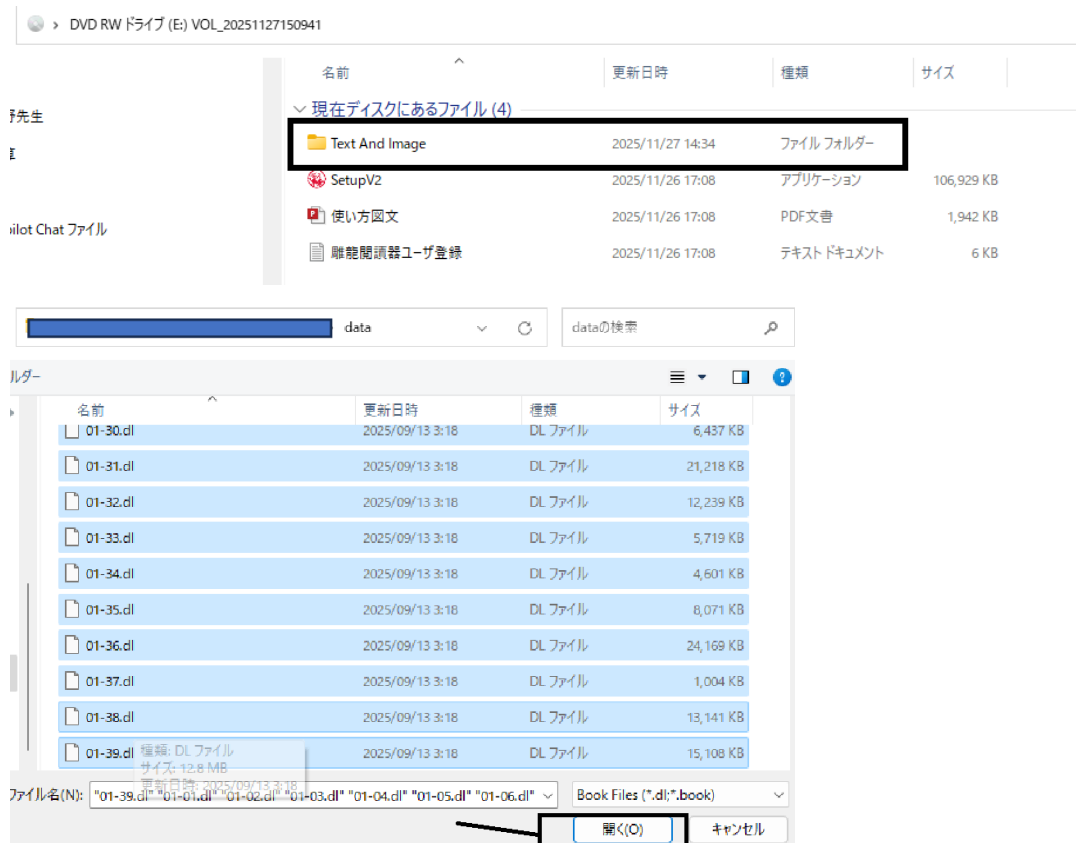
> DVD RW ドライブ (E:) VOL_20251127150941

野先生
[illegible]
ilot Chat ファイル

| 名前 | 更新日時 | 種類 | サイズ |
|---|---|---|---|
| 現在ディスクにあるファイル (4) | | | |
| Text And Image | 2025/11/27 14:34 | ファイル フォルダー | |
| SetupV2 | 2025/11/26 17:08 | アプリケーション | 106,929 KB |
| 使い方図文 | 2025/11/26 17:08 | PDF文書 | 1,942 KB |
| 雕龍閱讀器ユーザ登録 | 2025/11/26 17:08 | テキスト ドキュメント | 6 KB |

data
dataの検索

ルダー

| 名前 | 更新日時 | 種類 | サイズ |
|---|---|---|---|
| 01-30.dl | 2025/09/13 3:18 | DL ファイル | 6,437 KB |
| 01-31.dl | 2025/09/13 3:18 | DL ファイル | 21,218 KB |
| 01-32.dl | 2025/09/13 3:18 | DL ファイル | 12,239 KB |
| 01-33.dl | 2025/09/13 3:18 | DL ファイル | 5,719 KB |
| 01-34.dl | 2025/09/13 3:18 | DL ファイル | 4,601 KB |
| 01-35.dl | 2025/09/13 3:18 | DL ファイル | 8,071 KB |
| 01-36.dl | 2025/09/13 3:18 | DL ファイル | 24,169 KB |
| 01-37.dl | 2025/09/13 3:18 | DL ファイル | 1,004 KB |
| 01-38.dl | 2025/09/13 3:18 | DL ファイル | 13,141 KB |
| 01-39.dl | 2025/09/13 3:18 | DL ファイル | 15,108 KB |

種類: DL ファイル
サイズ: 12.8 MB
更新日時: 2025/09/13 3:18

ファイル名(N): "01-39.dl" "01-01.dl" "01-02.dl" "01-03.dl" "01-04.dl" "01-05.dl" "01-06.dl"
Book Files (*.dl;*.book)
開く(O)
キャンセル